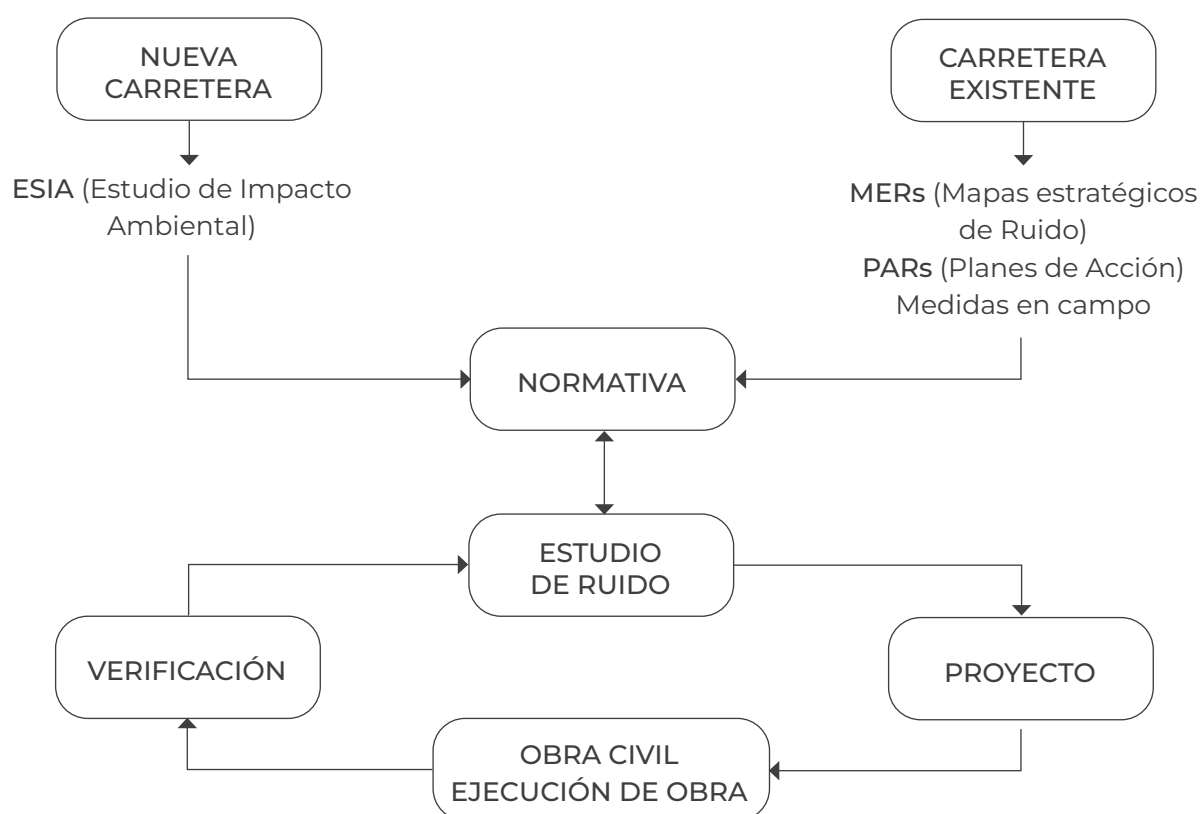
NUEVA CARRETERA

CARRETERA EXISTENTE

ESIA (Estudio de Impacto Ambiental)

MERs (Mapas estratégicos de Ruido)
PARs (Planes de Acción)
Medidas en campo

NORMATIVA

ESTUDIO DE RUIDO

VERIFICACIÓN

PROYECTO

OBRA CIVIL
EJECUCIÓN DE OBRA